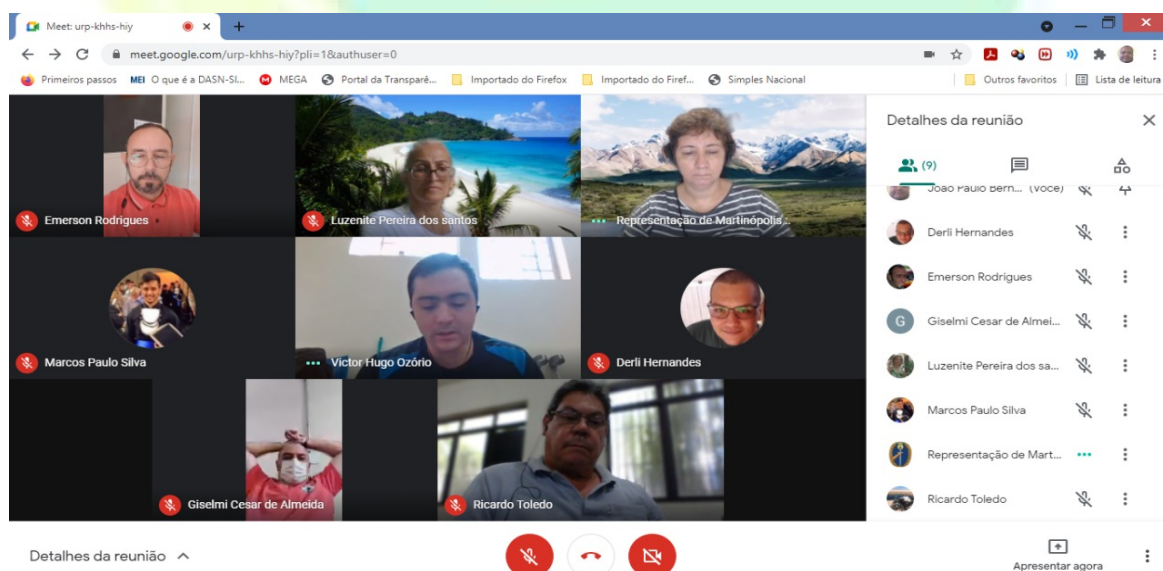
Meet: urp-khhs-hiy
meet.google.com/urp-khhs-hiy?pli=1&authuser=0
Primeiros passos MEI O que é a DASN-SI... MEGA Portal da Transparê... Importado do Firefox Importado do Firef... Simples Nacional Outros favoritos Lista de leitura

Emerson Rodrigues
Luzenite Pereira dos santos
Representação de Martinópolis...
Marcos Paulo Silva
Victor Hugo Ozório
Derli Hernandes
Giselmi Cesar de Almeida
Ricardo Toledo

Detalhes da reunião
(9)
João Paulo Bern... (Você)
Derli Hernandes
Emerson Rodrigues
Giselmi Cesar de Almei...
Luzenite Pereira dos sa...
Marcos Paulo Silva
Representação de Mart...
Ricardo Toledo

Detalhes da reunião
Apresentar agora